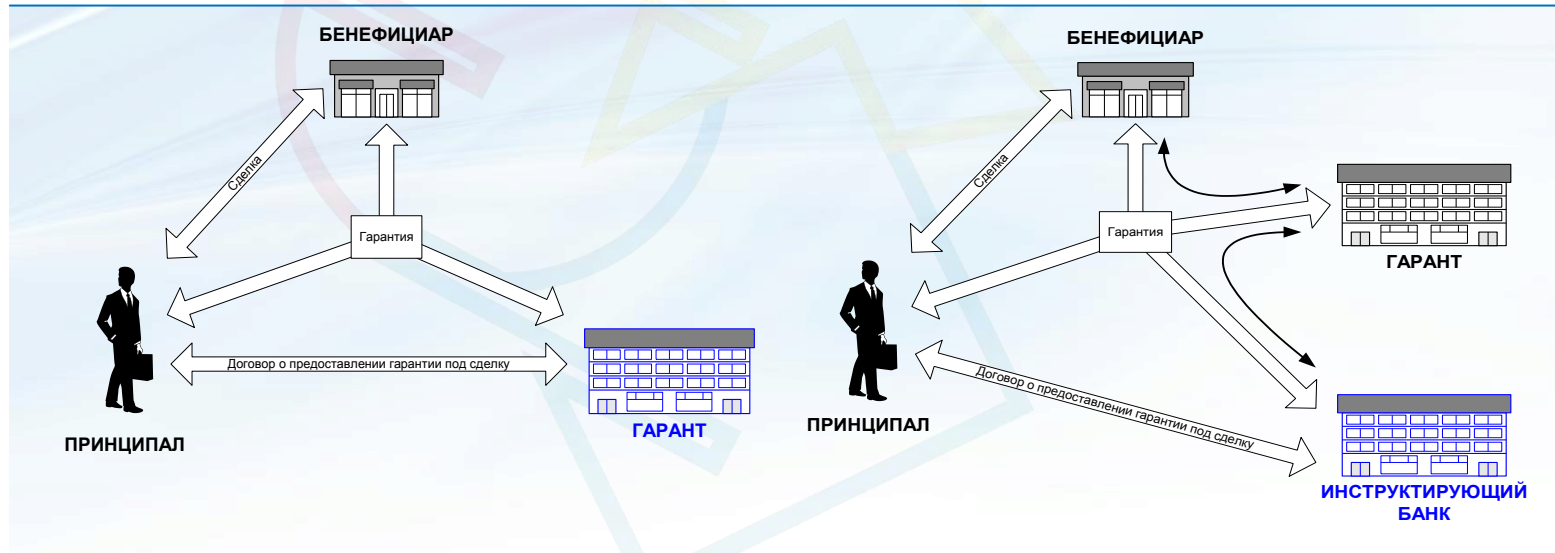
БЕНЕФИЦИАР

Сделка

Гарантия

Договор о предоставлении гарантии под сделку

ПРИНЦИПАЛ

ГАРАНТ

БЕНЕФИЦИАР

Сделка

Гарантия

ГАРАНТ

ПРИНЦИПАЛ

Договор о предоставлении гарантии под сделку

ИНСТРУКТИРУЮЩИЙ БАНК